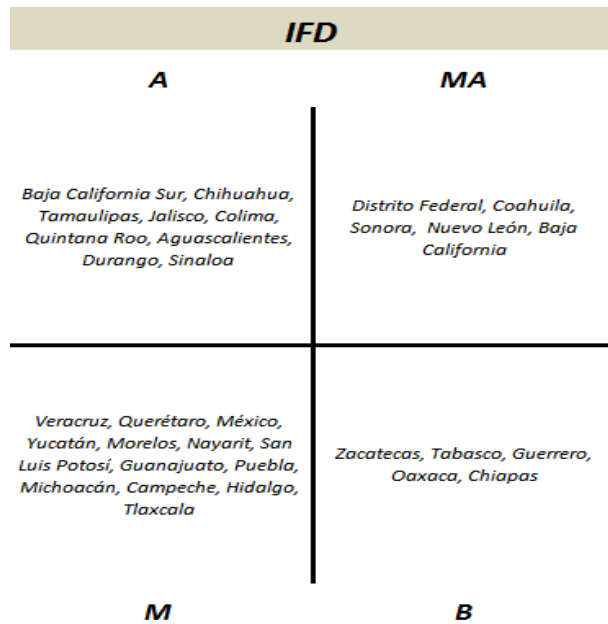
IFD

A

MA

Baja California Sur, Chihuahua, Tamaulipas, Jalisco, Colima, Quintana Roo, Aguascalientes, Durango, Sinaloa

Distrito Federal, Coahuila, Sonora, Nuevo León, Baja California

Veracruz, Querétaro, México, Yucatán, Morelos, Nayarit, San Luis Potosí, Guanajuato, Puebla, Michoacán, Campeche, Hidalgo, Tlaxcala

Zacatecas, Tabasco, Guerrero, Oaxaca, Chiapas

M

B